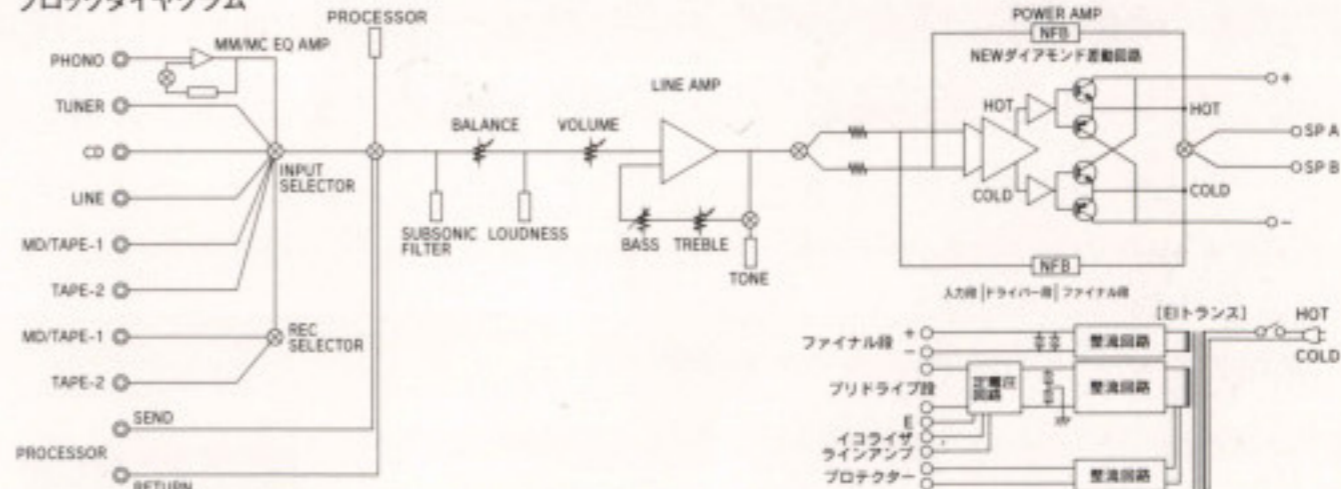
ブロックダイヤグラム

PROCESSOR

PHONO
MM/MC EQ AMP
TUNER
CD
LINE
MD/TAPE-1
TAPE-2
INPUT SELECTOR
MD/TAPE-1
TAPE-2
REC SELECTOR
SEND
PROCESSOR
RETURN

BALANCE
VOLUME
SUBSONIC FILTER
LOUDNESS
LINE AMP
BASS
TREBLE
TONE

POWER AMP
NFB
NEWダイアモンド差動回路
HOT
COLD
HOT
COLD
+
SP A
SP B
−
NFB
入力段 | ドライバー段 | ファイナル段

[EIトランス]
HOT
COLD
ファイナル段 +
−
整流回路
プリドライブ段
定電圧回路
整流回路
E
イコライザ
ラインアンプ
プロテクター
整流回路